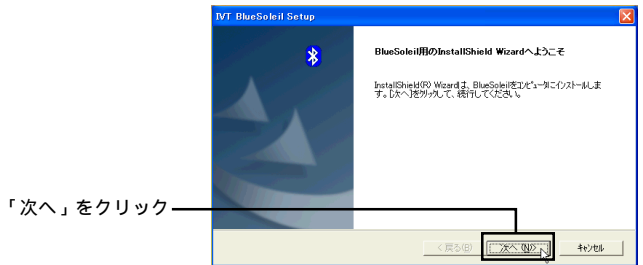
IVT BlueSoleil Setup

BlueSoleil用のInstallShield Wizardへようこそ

InstallShield(R) Wizardは、BlueSoleilをコンピュータにインストールします。[次へ]をクリックして、続行してください。

「次へ」をクリック

< 戻る(B)

次へ(N) >

キャンセル